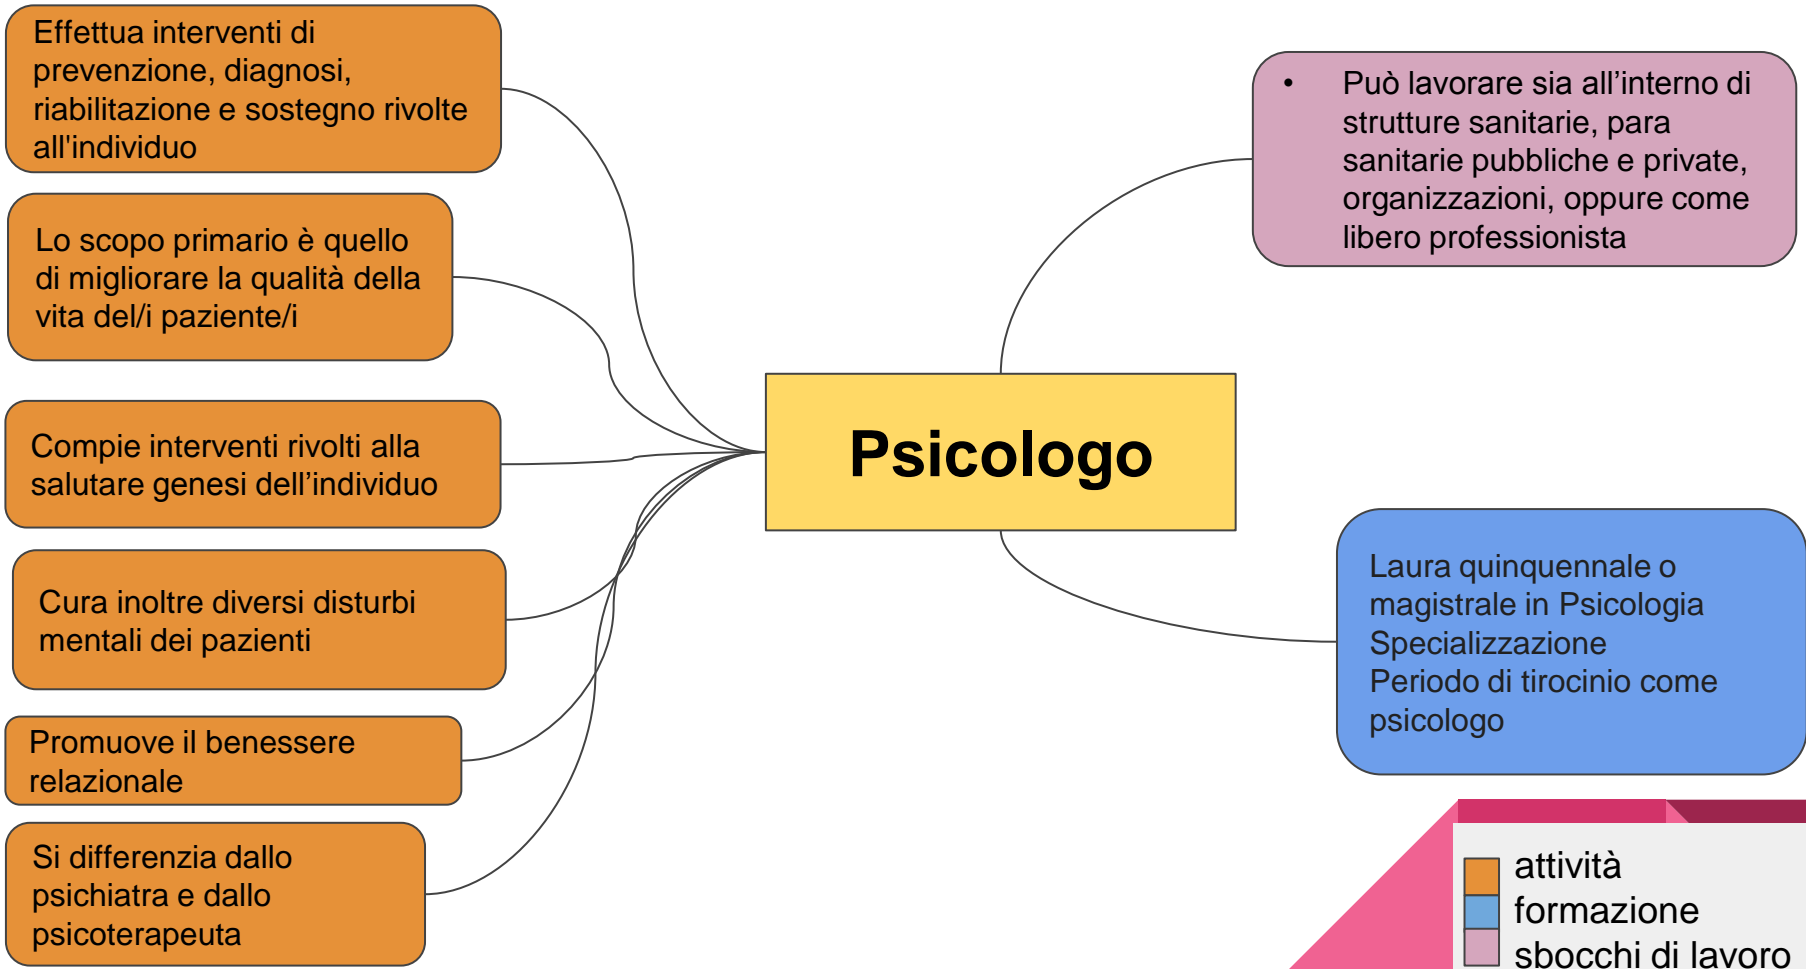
Effettua interventi di prevenzione, diagnosi, riabilitazione e sostegno rivolte all'individuo

Lo scopo primario è quello di migliorare la qualità della vita del/i paziente/i

Compie interventi rivolti alla salutare genesi dell’individuo

Cura inoltre diversi disturbi mentali dei pazienti

Promuove il benessere relazionale

Si differenzia dallo psichiatra e dallo psicoterapeuta

Psicologo

• Può lavorare sia all’interno di strutture sanitarie, para sanitarie pubbliche e private, organizzazioni, oppure come libero professionista

Laura quinquennale o magistrale in Psicologia
Specializzazione
Periodo di tirocinio come psicologo

attività
formazione
sbocchi di lavoro